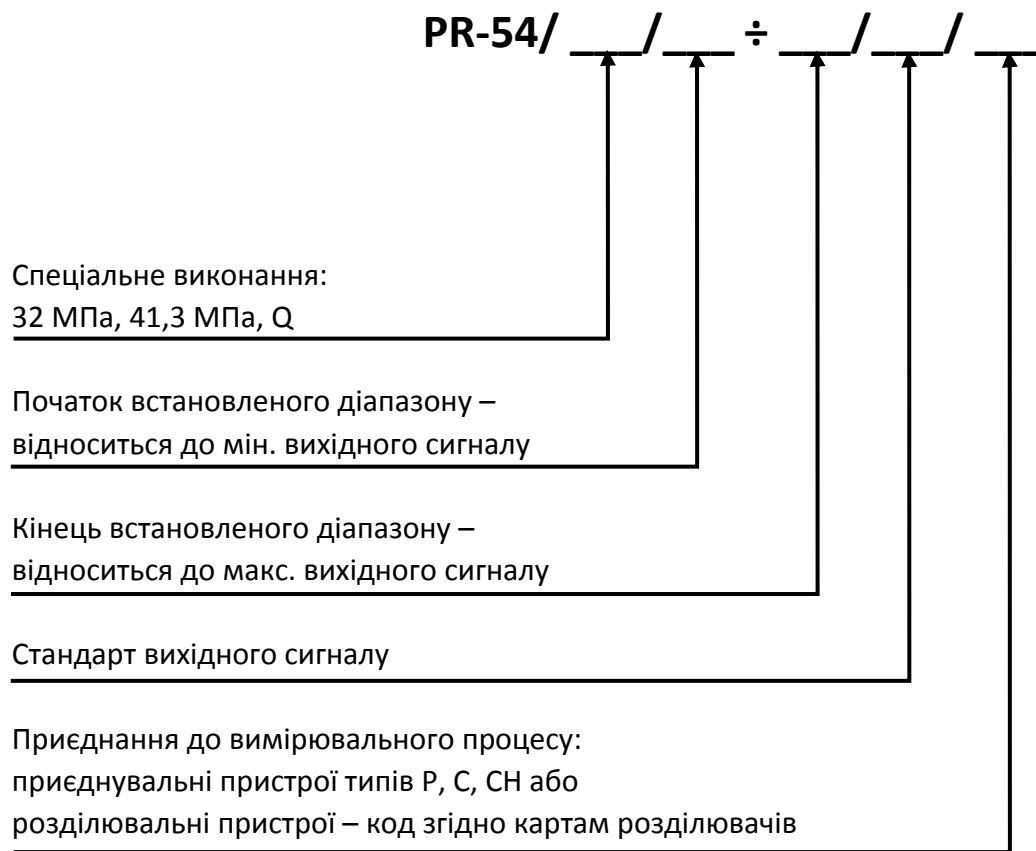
PR-54/ ___/___ ÷ ___/___/ ___

Спеціальне виконання:
32 МПа, 41,3 МПа, Q

Початок встановленого діапазону – відноситься до мін. вихідного сигналу

Кінець встановленого діапазону – відноситься до макс. вихідного сигналу

Стандарт вихідного сигналу

Приєднання до вимірювального процесу:
приєднувальні пристрої типів P, C, CH або
розділювальні пристрої – код згідно картам розділювачів